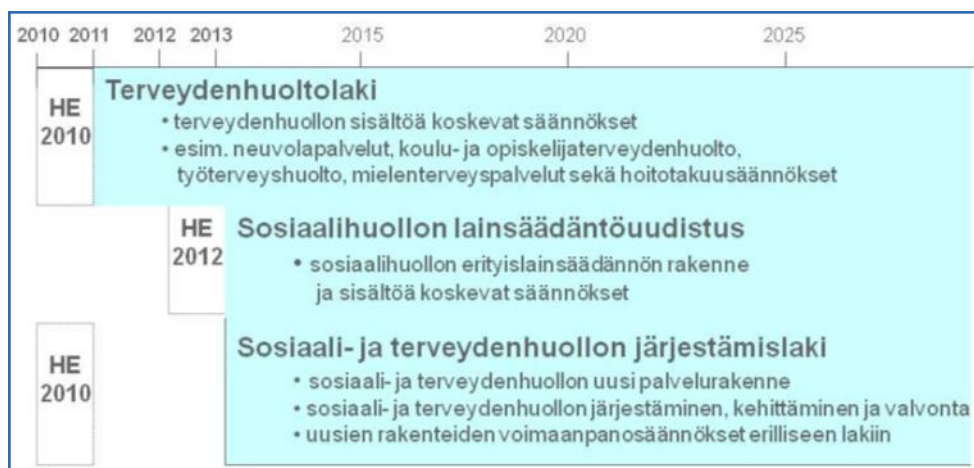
2010 2011 2012 2013 2015 2020 2025

HE 2010

Terveydenhuoltolaki

• terveydenhuollon sisältöä koskevat säännökset

• esim. neuvolapalvelut, koulu- ja opiskelijaterveydenhuolto, työterveyshuolto, mielenterveyspalvelut sekä hoitotakuusäännökset

HE 2012

Sosiaalihuollon lainsäädäntöuudistus

• sosiaalihuollon erityislainsäädännön rakenne ja sisältöä koskevat säännökset

HE 2010

Sosiaali- ja terveydenhuollon järjestämislaki

• sosiaali- ja terveydenhuollon uusi palvelurakenne

• sosiaali- ja terveydenhuollon järjestäminen, kehittäminen ja valvonta

• uusien rakenteiden voimaanpanosäännökset erilliseen lakiin